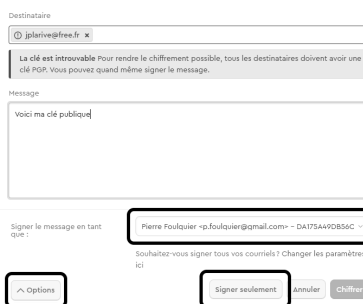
Destinataire

ⓘ jplarive@free.fr ×

La clé est introuvable Pour rendre le chiffrement possible, tous les destinataires doivent avoir une clé PGP. Vous pouvez quand même signer le message.

Message

Voici ma clé publique

Signer le message en tant que :

Pierre Foulquier <p.foulquier@gmail.com> – DA175A49DB56C

Souhaitez-vous signer tous vos courriels ? Changer les paramètres ici

^ Options

Signer seulement

Annuler

Chiffrer